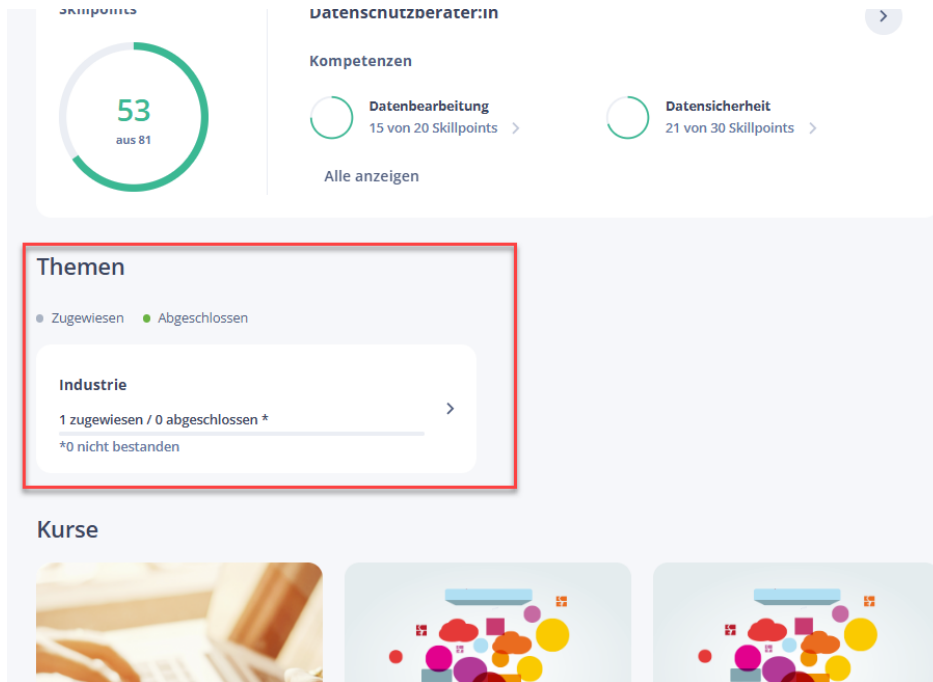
Skillpoints

53
aus 81

Datenschutzberater:in

Kompetenzen

Datenbearbeitung
15 von 20 Skillpoints

Datensicherheit
21 von 30 Skillpoints

Alle anzeigen

Themen

Zugewiesen Abgeschlossen

Industrie

1 zugewiesen / 0 abgeschlossen *

*0 nicht bestanden

Kurse